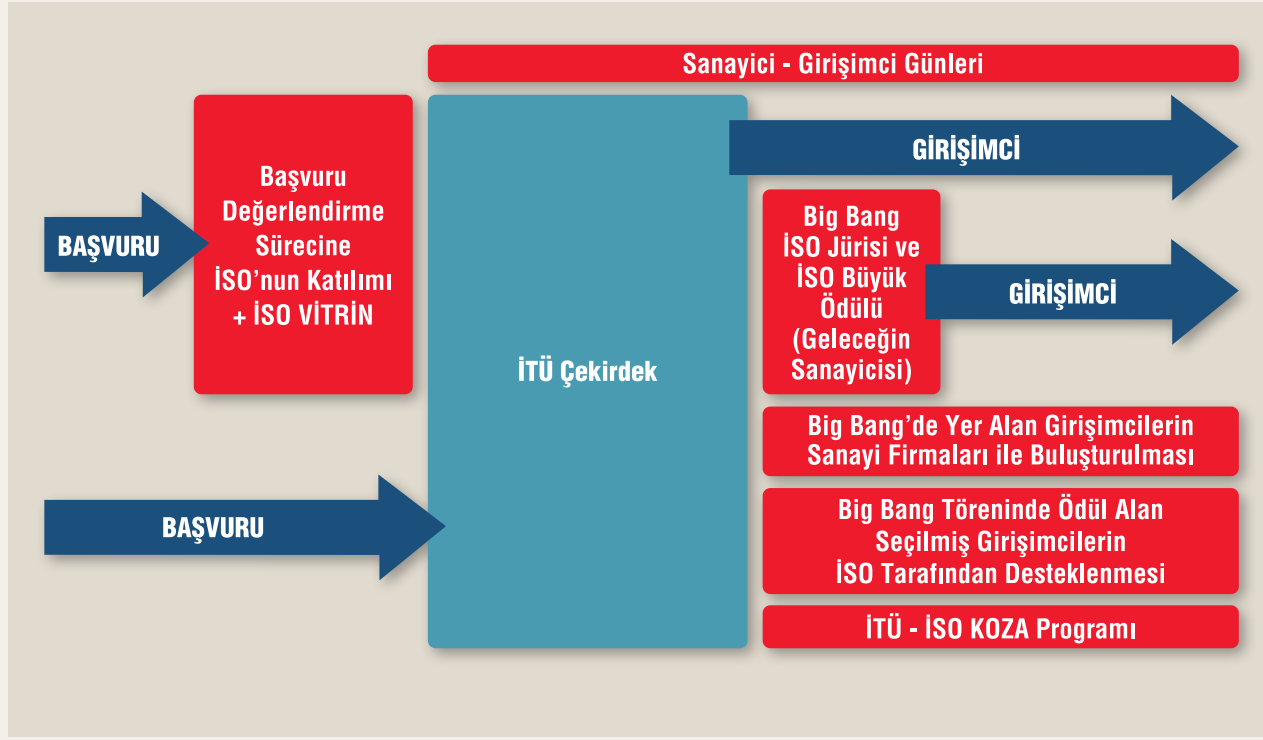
Sanayici - Girişimci Günleri

BAŞVURU

Başvuru Değerlendirme Sürecine İSO'nun Katılımı + İSO VİTRİN

İTÜ Çekirdek

GİRİŞİMCİ

Big Bang İSO Jürisi ve İSO Büyük Ödülü (Geleceğin Sanayicisi)

GİRİŞİMCİ

Big Bang'de Yer Alan Girişimcilerin Sanayi Firmaları ile Buluşturulması

BAŞVURU

Big Bang Töreninde Ödül Alan Seçilmiş Girişimcilerin İSO Tarafından Desteklenmesi

İTÜ - İSO KOZA Programı